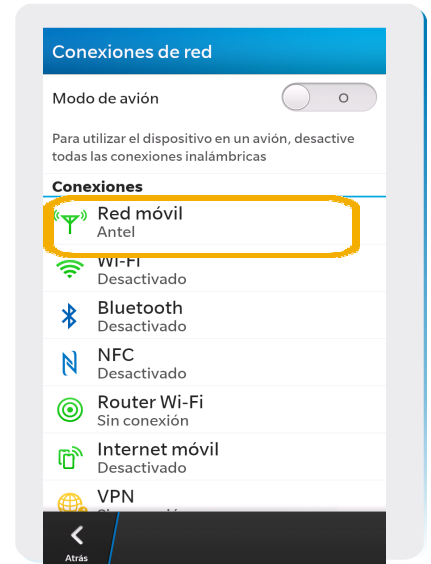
Conexiones de red

Modo de avión O

Para utilizar el dispositivo en un avión, desactive todas las conexiones inalámbricas

Conexiones

Red móvil
Antel

Wi-Fi
Desactivado

Bluetooth
Desactivado

NFC
Desactivado

Router Wi-Fi
Sin conexión

Internet móvil
Desactivado

VPN
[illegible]

Atrás